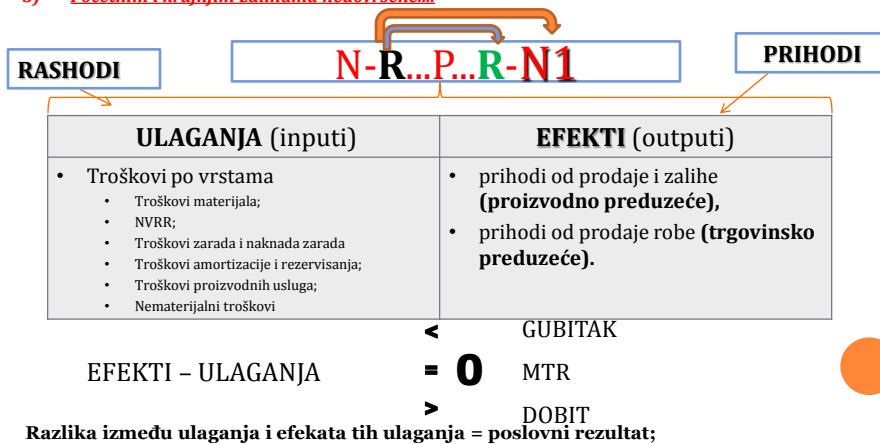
3) Početnim i krajnjim zalihama nedovršenom...

RASHODI

N-R...P...R-N1

PRIHODI

| ULAGANJA (inputi) | EFEKTI (outputi) |
|---|---|
| • Troškovi po vrstama<br>• Troškovi materijala;<br>• NVRR;<br>• Troškovi zarada i naknada zarada<br>• Troškovi amortizacije i rezervisanja;<br>• Troškovi proizvodnih usluga;<br>• Nematerijalni troškovi | • prihodi od prodaje i zalihe (proizvodno preduzeće),<br>• prihodi od prodaje robe (trgovinsko preduzeće). |

EFEKTI – ULAGANJA

< GUBITAK

= 0 MTR

> DOBIT

Razlika između ulaganja i efekata tih ulaganja = poslovni rezultat;